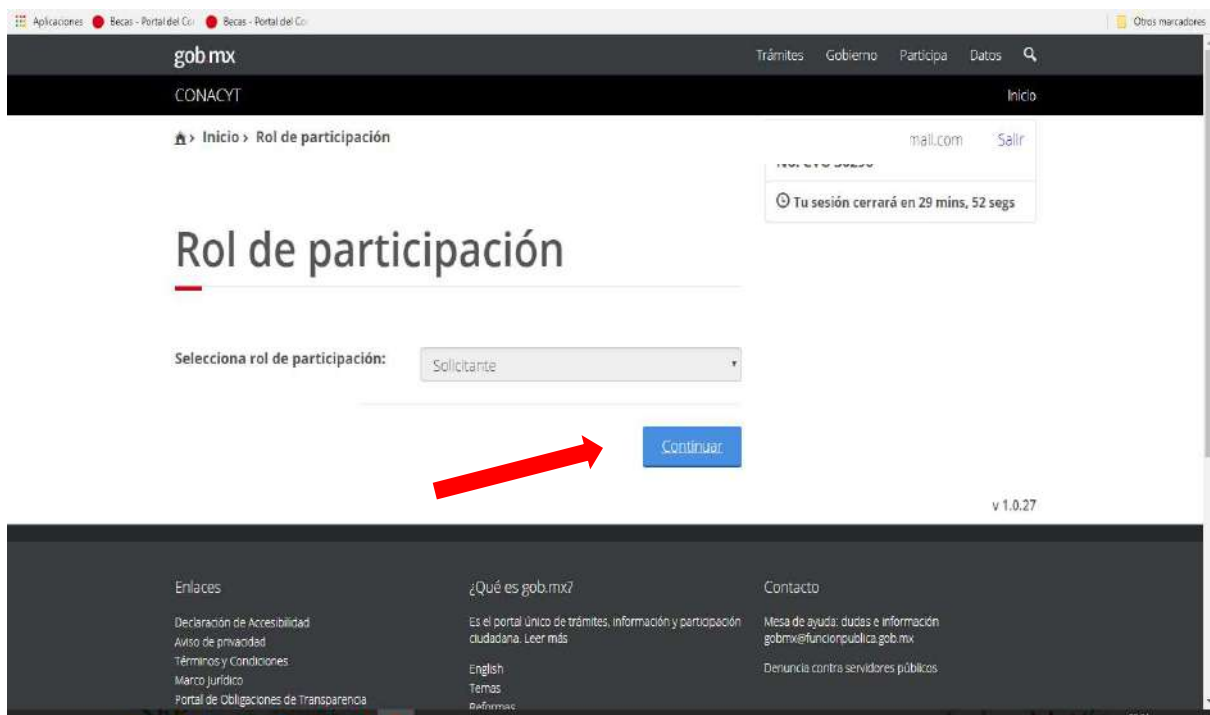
Aplicaciones Becas - Portal del Co Becas - Portal del Co Otros marcadores

gob.mx Trámites Gobierno Participa Datos

CONACYT Inicio

Inicio › Rol de participación

mail.com Salir

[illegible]

Tu sesión cerrará en 29 mins, 52 segs

Rol de participación

Selecciona rol de participación: Solicitante

Continuar

v 1.0.27

Enlaces

Declaración de Accesibilidad
Aviso de privacidad
Términos y Condiciones
Marco jurídico
Portal de Obligaciones de Transparencia

¿Qué es gob.mx?

Es el portal único de trámites, información y participación ciudadana. Leer más

English
Temas
Reformas

Contacto

Mesa de ayuda: dudas e información gobmx@funcionpublica.gob.mx

Denuncia contra servidores públicos